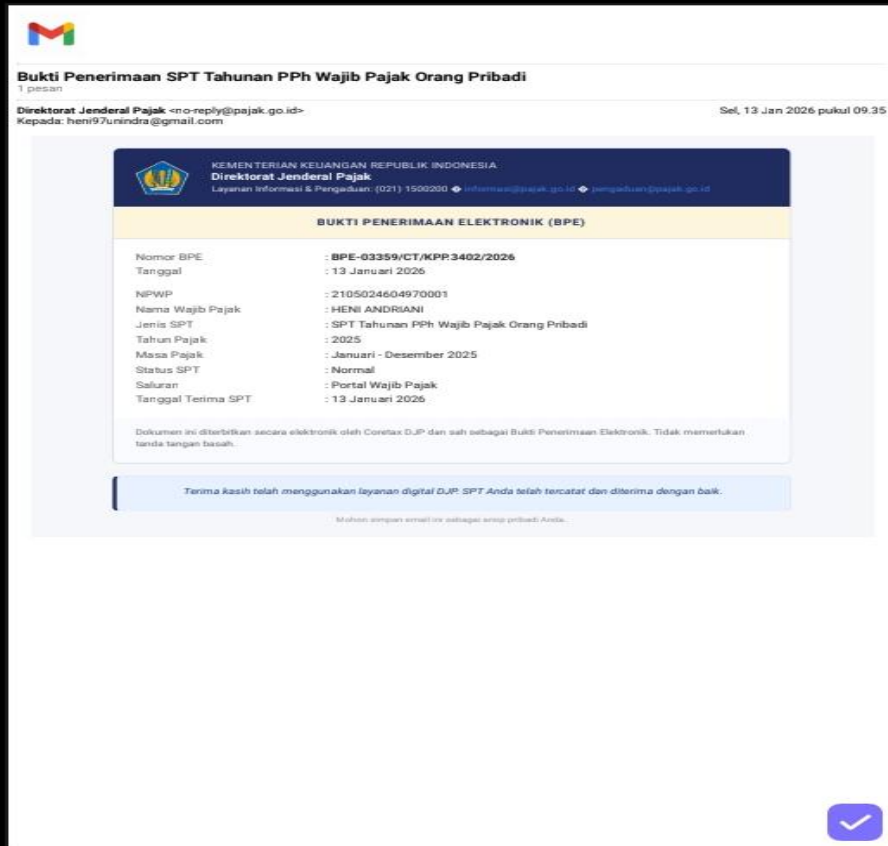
Bukti Penerimaan SPT Tahunan PPh Wajib Pajak Orang Pribadi
1 pesan

Direktorat Jenderal Pajak <no-reply@pajak.go.id>
Kepada: heni97unindra@gmail.com

Sel, 13 Jan 2026 pukul 09.35

KEMENTERIAN KEUANGAN REPUBLIK INDONESIA
Direktorat Jenderal Pajak
Layanan Informasi & Pengaduan: (021) 1500200 ◆ informasi@pajak.go.id ◆ pengaduan@pajak.go.id

BUKTI PENERIMAAN ELEKTRONIK (BPE)

| | |
|---|---|
| Nomor BPE | : BPE-03359/CT/KPP.3402/2026 |
| Tanggal | : 13 Januari 2026 |
| NPWP | : 2105024604970001 |
| Nama Wajib Pajak | : HENI ANDRIANI |
| Jenis SPT | : SPT Tahunan PPh Wajib Pajak Orang Pribadi |
| Tahun Pajak | : 2025 |
| Masa Pajak | : Januari - Desember 2025 |
| Status SPT | : Normal |
| Saluran | : Portal Wajib Pajak |
| Tanggal Terima SPT | : 13 Januari 2026 |

Dokumen ini diterbitkan secara elektronik oleh Coretax DJP dan sah sebagai Bukti Penerimaan Elektronik. Tidak memerlukan tanda tangan basah.

Terima kasih telah menggunakan layanan digital DJP. SPT Anda telah tercatat dan diterima dengan baik.

Mohon simpan email ini sebagai arsip pribadi Anda.